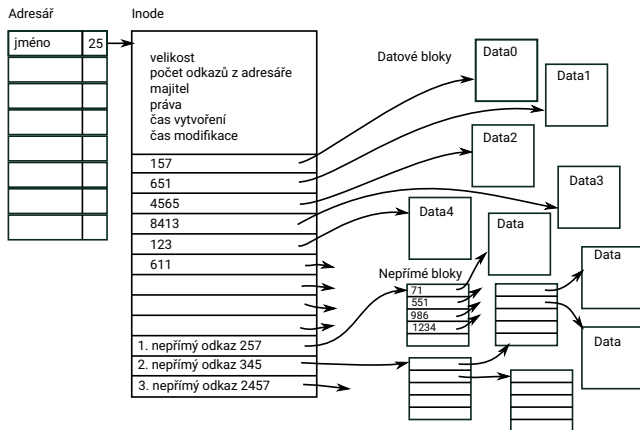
Adresář

| jméno | 25 |
|---|---|

Inode

velikost
počet odkazů z adresáře
majitel
práva
čas vytvoření
čas modifikace

157
651
4565
8413
123
611

1. nepřímý odkaz 257
2. nepřímý odkaz 345
3. nepřímý odkaz 2457

Datové bloky

Data0
Data1
Data2
Data3
Data4
Data

Nepřímé bloky

71
551
986
1234

Data
Data